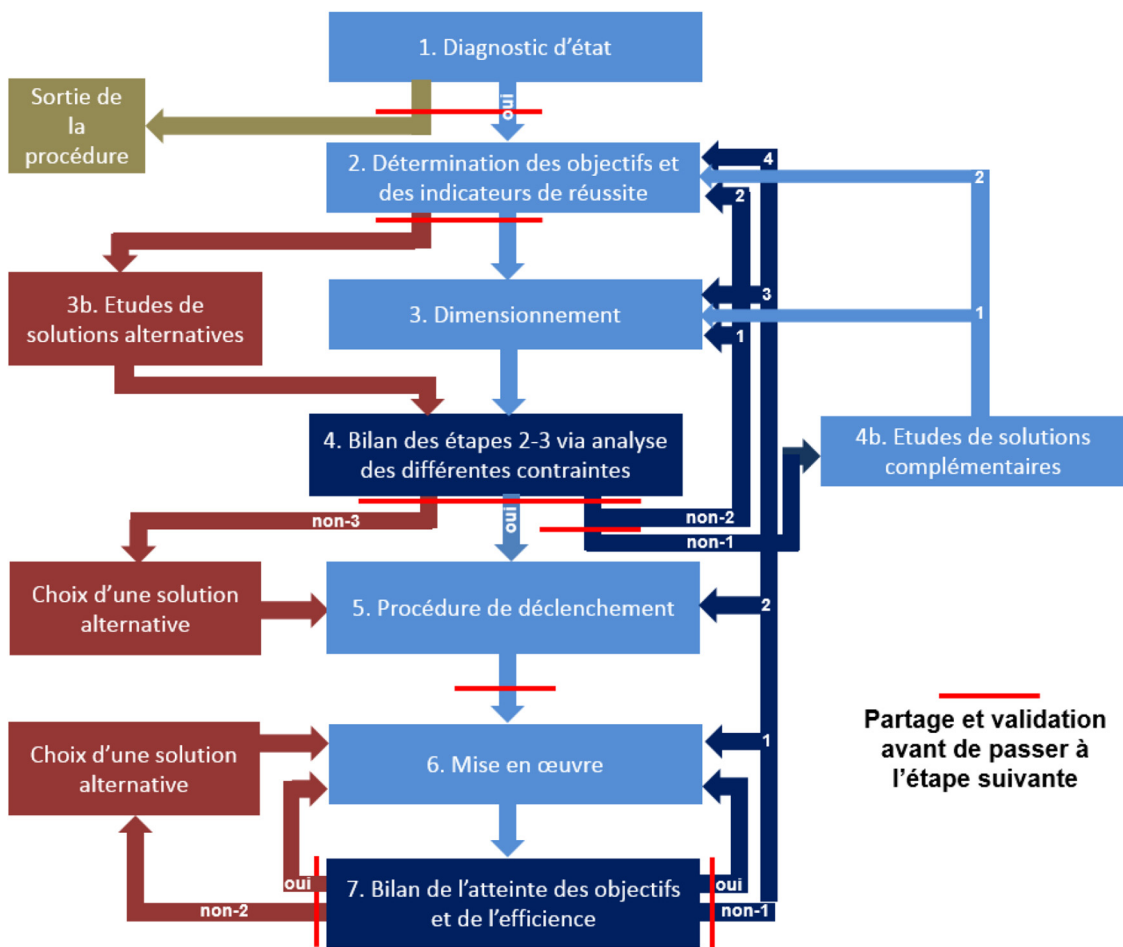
1. Diagnostic d'état

Sortie de la procédure

oui

2. Détermination des objectifs et des indicateurs de réussite

4

2

2

3b. Etudes de solutions alternatives

3. Dimensionnement

3

1

1

4. Bilan des étapes 2-3 via analyse des différentes contraintes

4b. Etudes de solutions complémentaires

non-3

oui

non-2

non-1

Choix d'une solution alternative

5. Procédure de déclenchement

2

Partage et validation avant de passer à l'étape suivante

Choix d'une solution alternative

6. Mise en œuvre

1

oui

7. Bilan de l'atteinte des objectifs et de l'efficience

oui

non-2

non-1